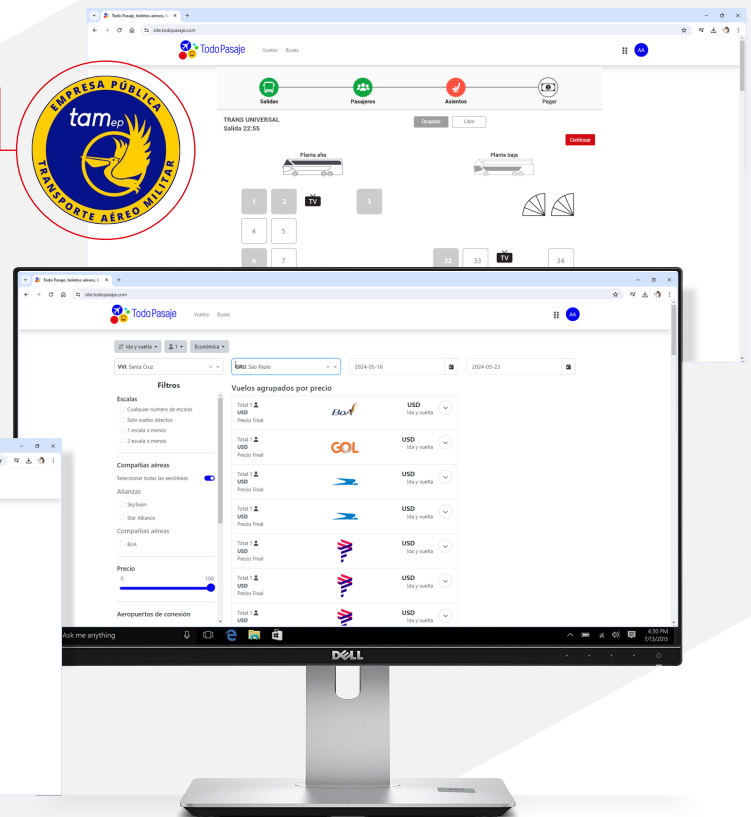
EMPRESA PÚBLICA
tam$_{ep}$
TRANSPORTE AÉREO MILITAR

Todo Pasaje, boletos aéreos, b ×
site.todopasaje.com
Todo Pasaje Vuelos Buses
AA

Salidas Pasajeros Asientos Pagar

TRANS UNIVERSAL
Salida 22:55
Ocupado Libre
Continuar
Planta alta
Planta baja
1 2 TV 3
4 5
6 7
32 33 TV 34

Todo Pasaje, boletos aéreos, b ×
site.todopasaje.com
Todo Pasaje Vuelos Buses
AA

Ida y vuelta 1 Económica
VVI, Santa Cruz
GRU, Sao Paulo
2024-05-16
2024-05-23

Filtros
Escalas
Cualquier número de escalas
Solo vuelos directos
1 escala o menos
2 escala o menos

Compañías aéreas
Seleccionar todas las aerolíneas
Alianzas
SkyTeam
Star Alliance
Compañías aéreas
BoA

Precio
0 100

Aeropuertos de conexión

Vuelos agrupados por precio
Total 1 USD Precio Final BoA USD Ida y vuelta
Total 1 USD Precio Final GOL USD Ida y vuelta
Total 1 USD Precio Final USD Ida y vuelta
Total 1 USD Precio Final USD Ida y vuelta
Total 1 USD Precio Final USD Ida y vuelta
Total 1 USD Precio Final USD Ida y vuelta
Total 1 USD Precio Final USD Ida y vuelta

Ask me anything
4:30 PM
7/13/2015
DELL